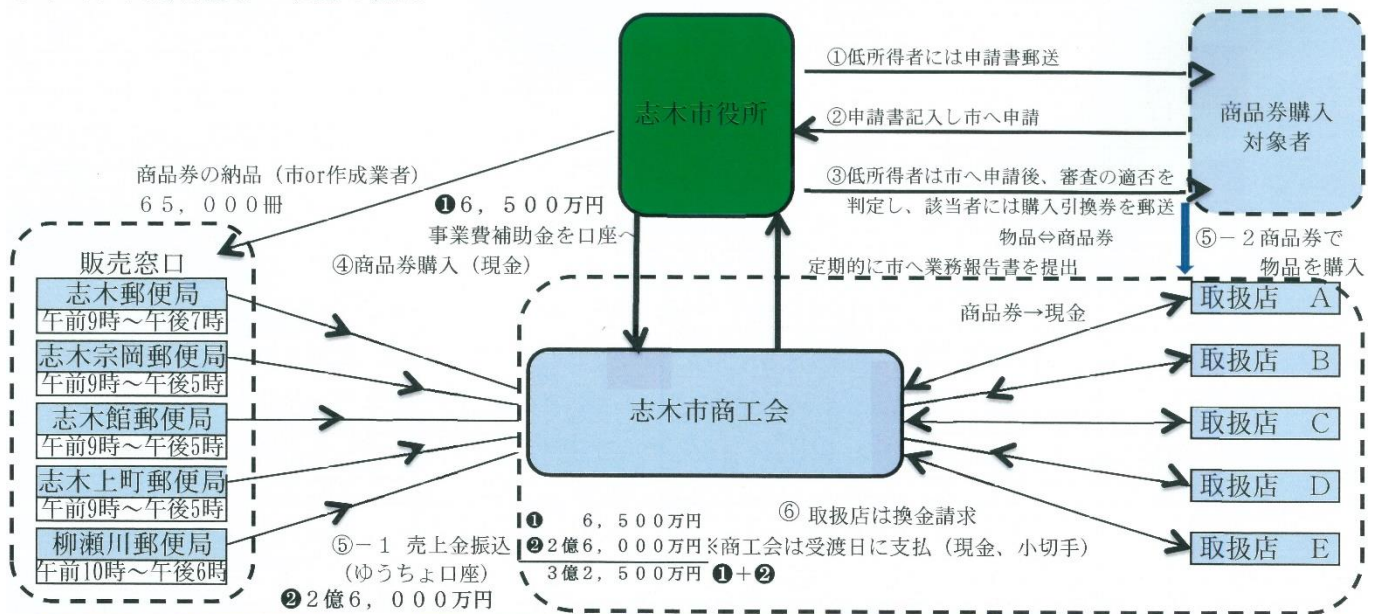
志木市役所

①低所得者には申請書郵送

②申請書記入し市へ申請

③低所得者は市へ申請後、審査の適否を判定し、該当者には購入引換券を郵送

商品券購入対象者

商品券の納品（市or作成業者）
６５，０００冊

❶６，５００万円
事業費補助金を口座へ

④商品券購入（現金）

物品⇔商品券

定期的に市へ業務報告書を提出

⑤－２商品券で物品を購入

販売窓口

志木郵便局
午前9時～午後7時

志木宗岡郵便局
午前9時～午後5時

志木館郵便局
午前9時～午後5時

志木上町郵便局
午前9時～午後5時

柳瀬川郵便局
午前10時～午後6時

志木市商工会

商品券→現金

取扱店　A

取扱店　B

取扱店　C

取扱店　D

取扱店　E

⑥ 取扱店は換金請求

⑤－１ 売上金振込
（ゆうちょ口座）
❷２億６，０００万円

❶　６，５００万円
❷２億６，０００万円※商工会は受渡日に支払（現金、小切手）
３億２，５００万円 ❶＋❷